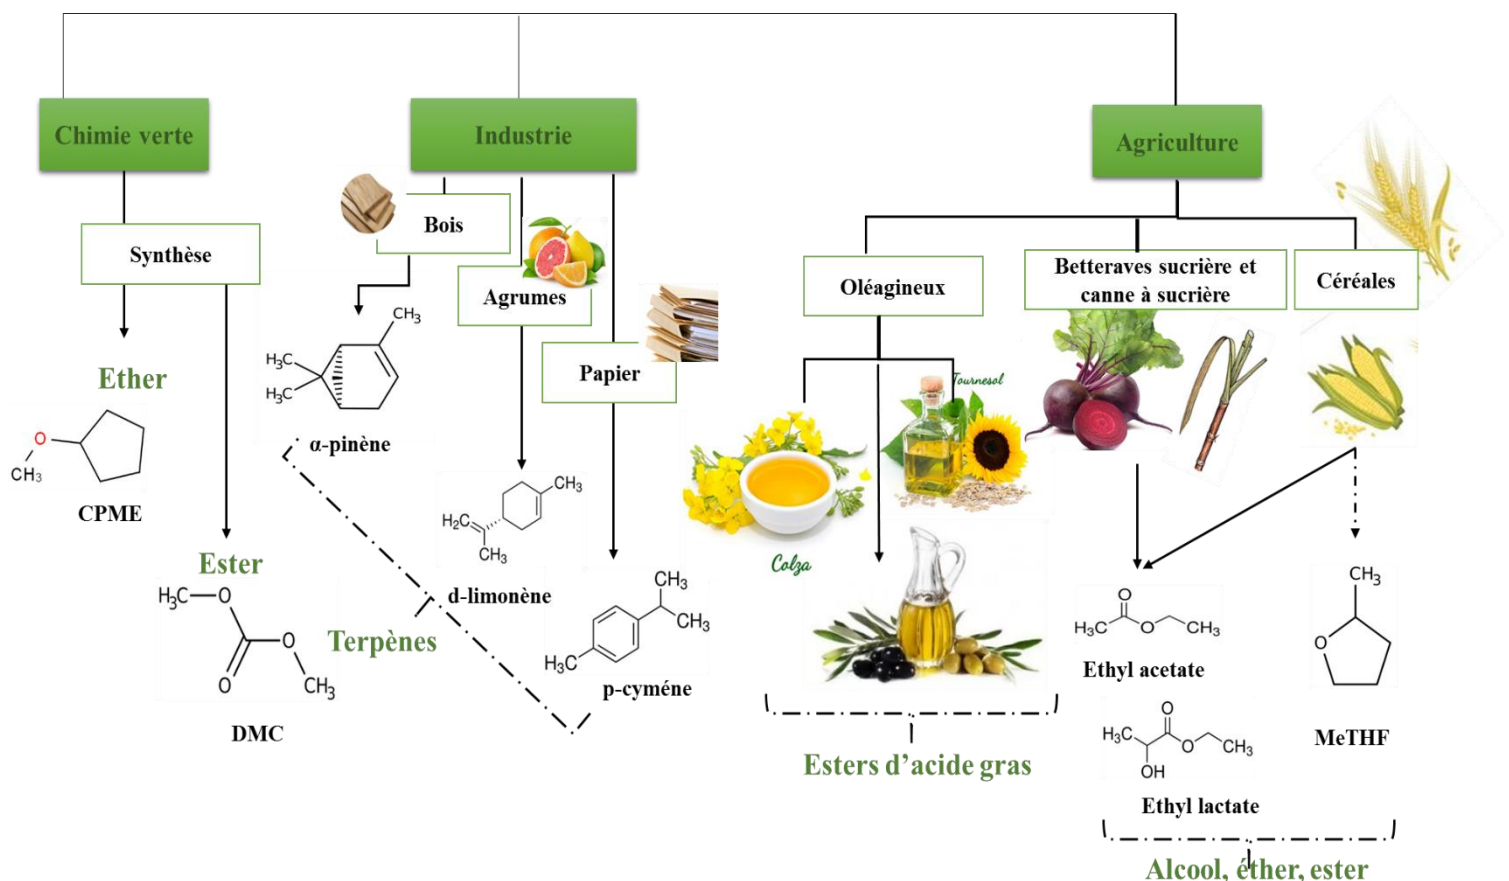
Chimie verte

Industrie

Agriculture

Synthèse

Bois

Agrumes

Papier

Oléagineux

Betteraves sucrière et canne à sucrière

Céréales

Ether

O
$CH_3$

CPME

Ester

$H_3C$—O
O
O
$CH_3$

DMC

$CH_3$
$H_3C$
$H_3C$

α-pinène

Terpènes

$CH_3$
$H_2C$
$CH_3$

d-limonène

$CH_3$
$CH_3$
$H_3C$

p-cyméne

Tournesol

Colza

Esters d'acide gras

O
$H_3C$
O
$CH_3$

Ethyl acetate

$CH_3$
O

MeTHF

O
$H_3C$
O
$CH_3$
OH

Ethyl lactate

MeTHF

Alcool, éther, ester